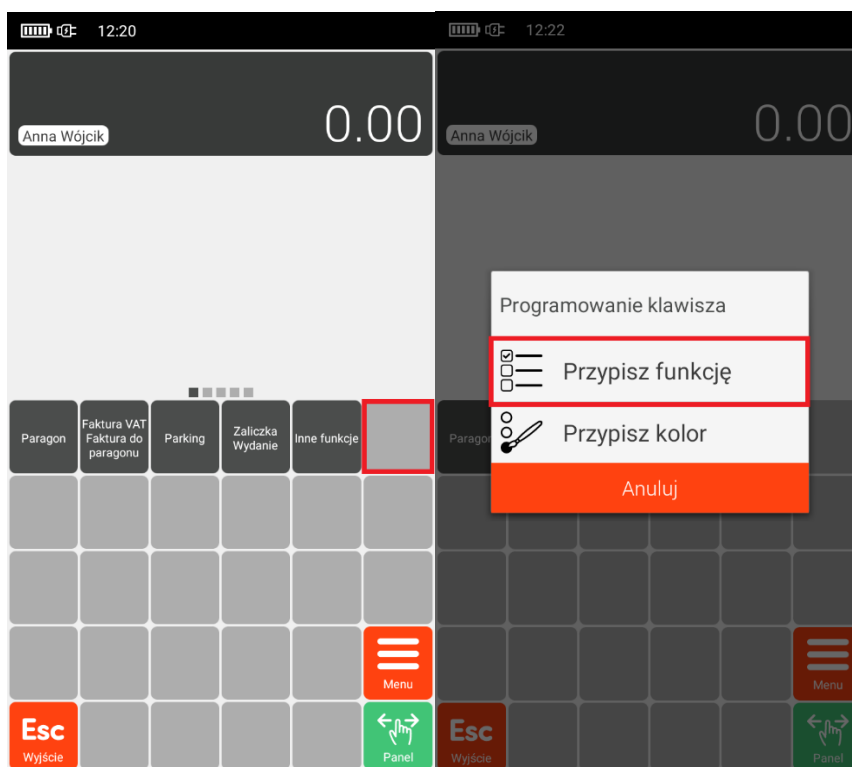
12:20

Anna Wójcik

0.00

Paragon

Faktura VAT Faktura do paragonu

Parking

Zaliczka Wydanie

Inne funkcje

Menu

Esc
Wyjście

Panel

12:22

Anna Wójcik

0.00

Programowanie klawisza

Przypisz funkcję

Przypisz kolor

Anuluj

Parago

Menu

Esc
Wyjście

Panel